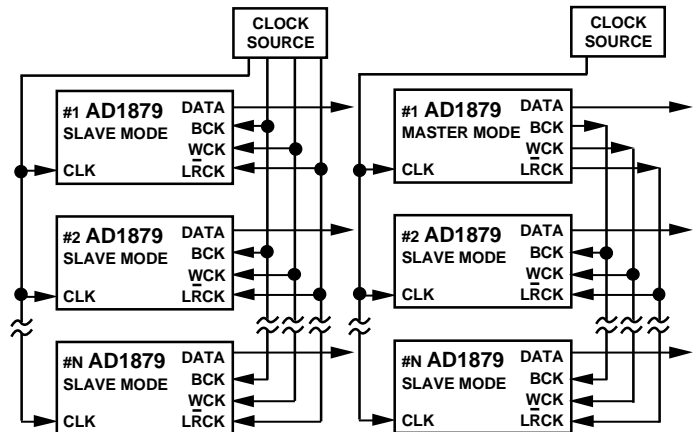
CLOCK SOURCE

#1 AD1879
SLAVE MODE
CLK
DATA
BCK
WCK
LRCK

#2 AD1879
SLAVE MODE
CLK
DATA
BCK
WCK
LRCK

#N AD1879
SLAVE MODE
CLK
DATA
BCK
WCK
LRCK

CLOCK SOURCE

#1 AD1879
MASTER MODE
CLK
DATA
BCK
WCK
LRCK

#2 AD1879
SLAVE MODE
CLK
DATA
BCK
WCK
LRCK

#N AD1879
SLAVE MODE
CLK
DATA
BCK
WCK
LRCK